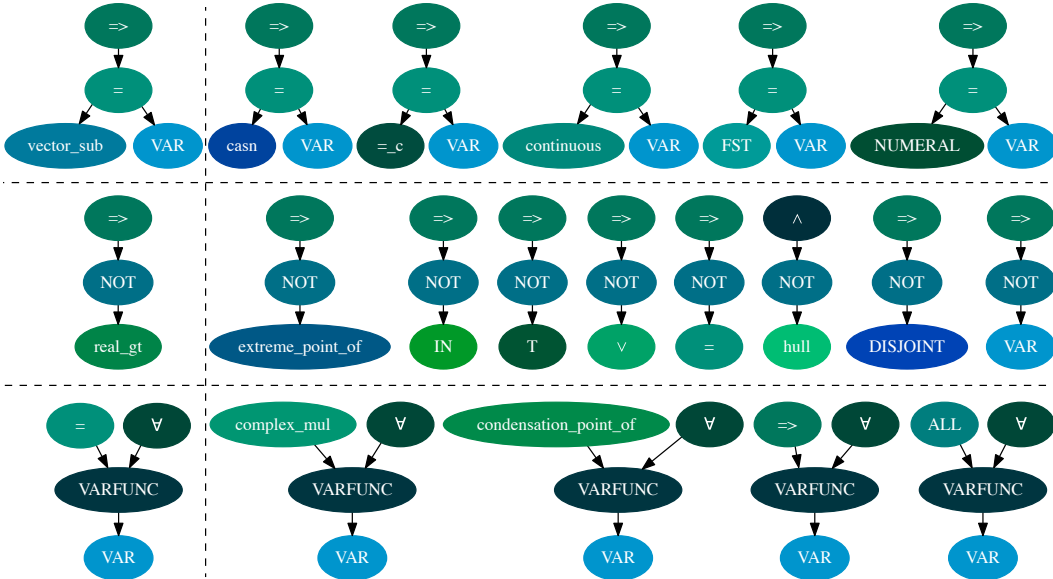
=>
=
vector_sub
VAR

=>
=
casn
VAR

=>
=
=_c
VAR

=>
=
continuous
VAR

=>
=
FST
VAR

=>
=
NUMERAL
VAR

=>
NOT
real_gt

=>
NOT
extreme_point_of

=>
NOT
IN

=>
NOT
T

=>
NOT
$\vee$

=>
NOT
=

$\wedge$
NOT
hull

=>
NOT
DISJOINT

=>
NOT
VAR

=
$\forall$
VARFUNC
VAR

complex_mul
$\forall$
VARFUNC
VAR

condensation_point_of
$\forall$
VARFUNC
VAR

=>
$\forall$
VARFUNC
VAR

ALL
$\forall$
VARFUNC
VAR